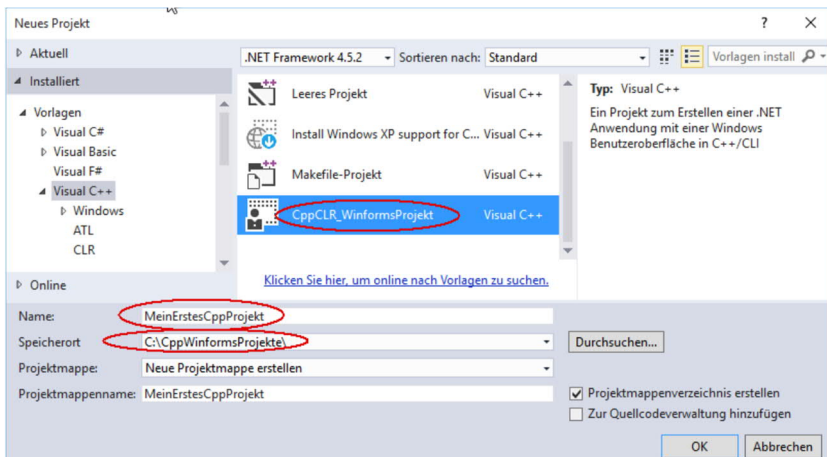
Neues Projekt

?
✕

▷ Aktuell
◢ Installiert
◢ Vorlagen
▷ Visual C#
▷ Visual Basic
Visual F#
◢ Visual C++
▷ Windows
ATL
CLR
▷ Online

.NET Framework 4.5.2
Sortieren nach:
Standard
Vorlagen install

Leeres Projekt
Visual C++
Install Windows XP support for C...
Visual C++
Makefile-Projekt
Visual C++
CppCLR_WinformsProjekt
Visual C++

Klicken Sie hier, um online nach Vorlagen zu suchen.

Typ: Visual C++
Ein Projekt zum Erstellen einer .NET Anwendung mit einer Windows Benutzeroberfläche in C++/CLI

Name:
MeinErstesCppProjekt
Speicherort
C:\CppWinformsProjekte\
Durchsuchen...
Projektmappe:
Neue Projektmappe erstellen
Projektmappenname:
MeinErstesCppProjekt
Projektmappenverzeichnis erstellen
Zur Quellcodeverwaltung hinzufügen
OK
Abbrechen